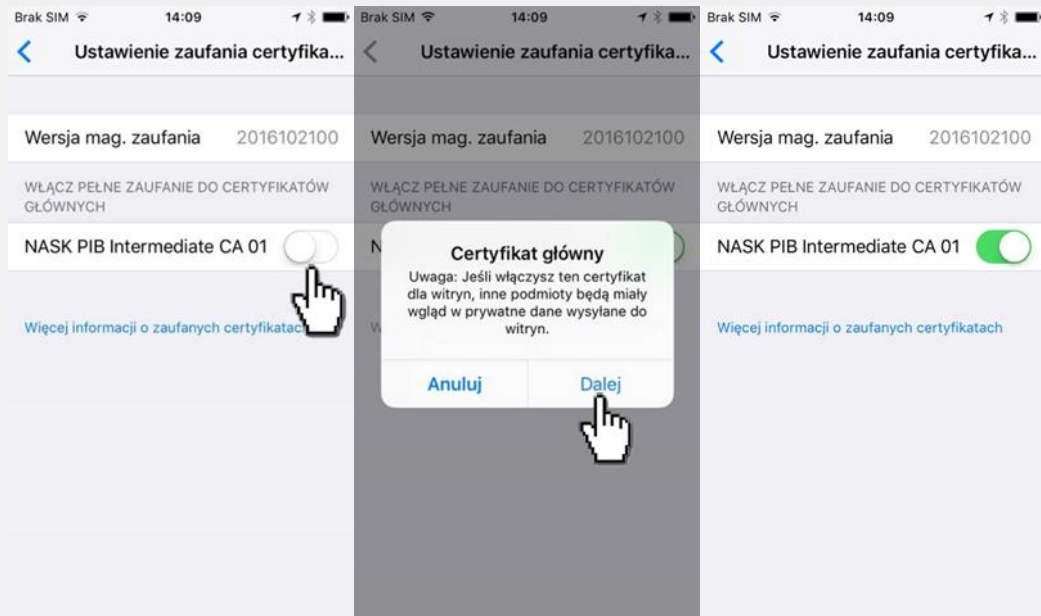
Brak SIM 14:09

Ustawienie zaufania certyfika...

Wersja mag. zaufania 2016102100

WŁĄCZ PEŁNE ZAUFANIE DO CERTYFIKATÓW GŁÓWNYCH

NASK PIB Intermediate CA 01

Więcej informacji o zaufanych certyfikatach

Brak SIM 14:09

Ustawienie zaufania certyfika...

Wersja mag. zaufania 2016102100

WŁĄCZ PEŁNE ZAUFANIE DO CERTYFIKATÓW GŁÓWNYCH

N

W

Certyfikat główny

Uwaga: Jeśli włączysz ten certyfikat dla witryn, inne podmioty będą miały wgląd w prywatne dane wysyłane do witryn.

Anuluj

Dalej

Brak SIM 14:09

Ustawienie zaufania certyfika...

Wersja mag. zaufania 2016102100

WŁĄCZ PEŁNE ZAUFANIE DO CERTYFIKATÓW GŁÓWNYCH

NASK PIB Intermediate CA 01

Więcej informacji o zaufanych certyfikatach